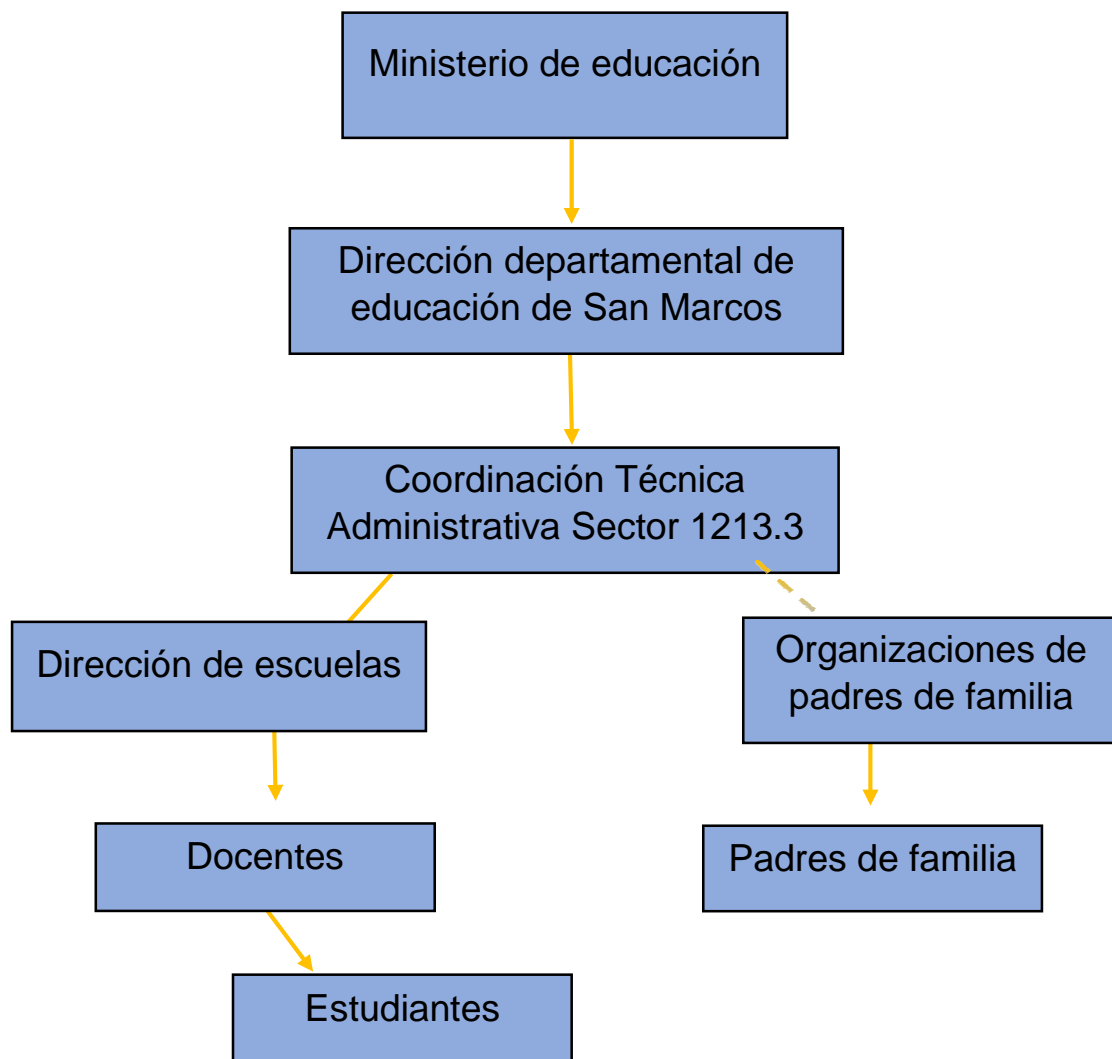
Ministerio de educación

Dirección departamental de educación de San Marcos

Coordinación Técnica Administrativa Sector 1213.3

Dirección de escuelas

Organizaciones de padres de familia

Docentes

Padres de familia

Estudiantes